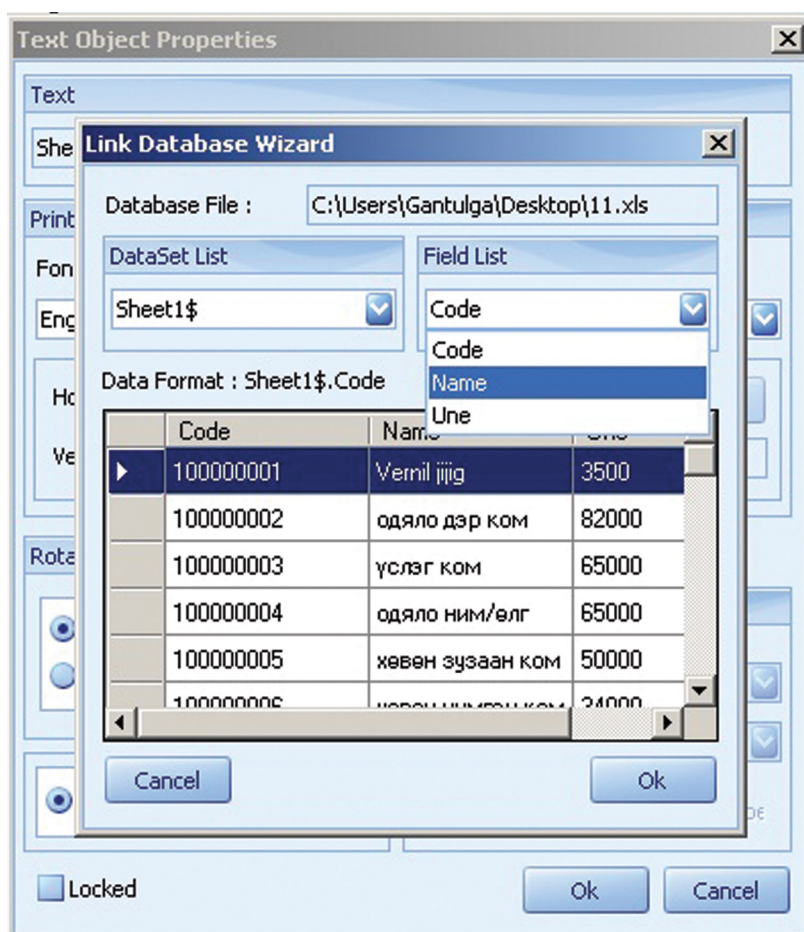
Text Object Properties

Text

She

Print

Fon

Eng

Ho

Ve

Rota

Link Database Wizard

Database File : C:\Users\Gantulga\Desktop\11.xls

DataSet List

Sheet1$

Field List

Code

Code
Name
Une

Data Format : Sheet1$.Code

| | Code | Name | Une |
|---|---|---|---|
| ▶ | 100000001 | Vernil jijig | 3500 |
| | 100000002 | одяло дэр ком | 82000 |
| | 100000003 | үслэг ком | 65000 |
| | 100000004 | одяло ним/өлг | 65000 |
| | 100000005 | хөвөн зузаан ком | 50000 |
| | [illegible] | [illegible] | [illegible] |

Cancel

Ok

Locked

Ok

Cancel